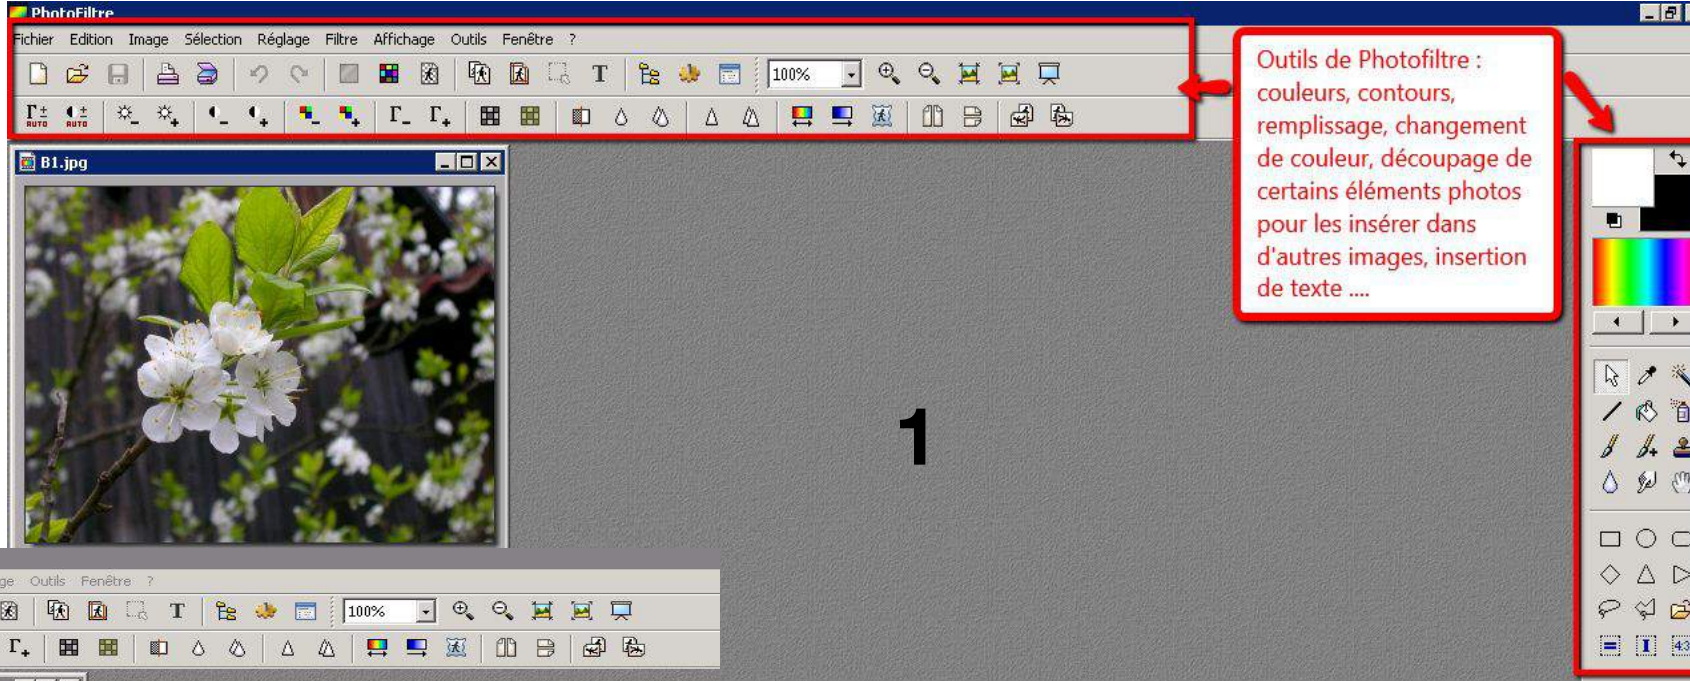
PhotoFiltre

Fichier Edition Image Sélection Réglage Filtre Affichage Outils Fenêtre ?

100%

AUTO AUTO

B1.jpg

Outils de Photofiltre : couleurs, contours, remplissage, changement de couleur, découpage de certains éléments photos pour les insérer dans d'autres images, insertion de texte ....

1

ge Outils Fenêtre ?

100%